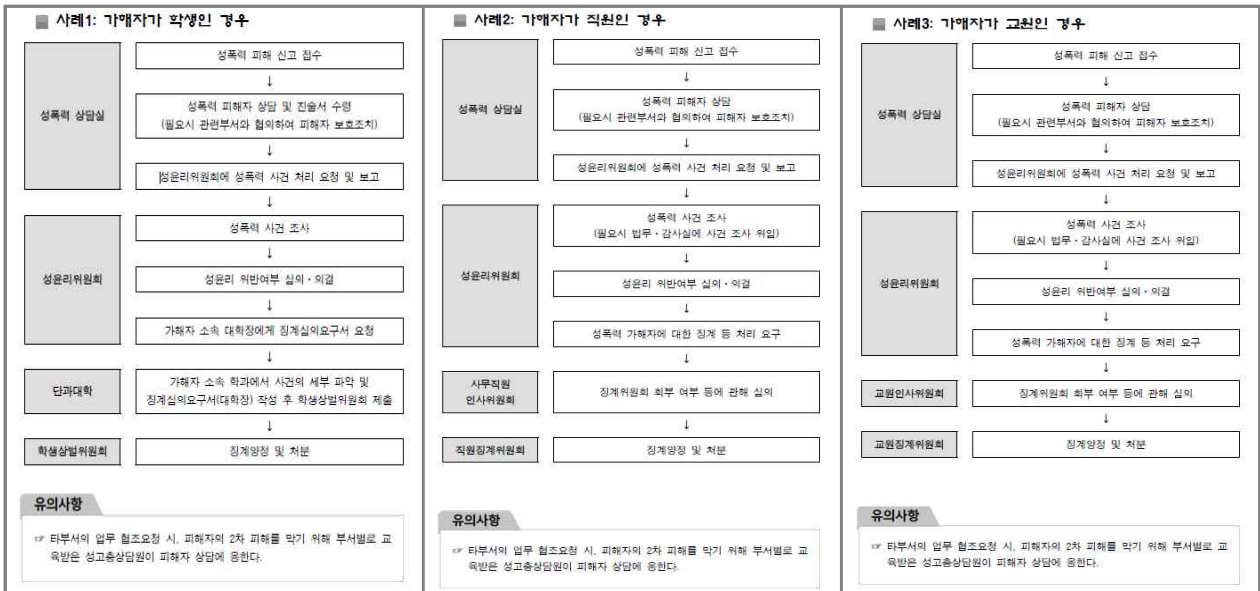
■ 사례1: 가해자가 학생인 경우

성폭력 상담실

성폭력 피해 신고 접수

↓

성폭력 피해자 상담 및 진술서 수령 (필요시 관련부서와 협의하여 피해자 보호조치)

↓

|성윤리위원회에 성폭력 사건 처리 요청 및 보고

↓

성윤리위원회

성폭력 사건 조사

↓

성윤리 위반여부 심의・의결

↓

가해자 소속 대학장에게 징계심의요구서 요청

↓

단과대학

가해자 소속 학과에서 사건의 세부 파악 및 징계심의요구서(대학장) 작성 후 학생상벌위원회 제출

↓

학생상벌위원회

징계양정 및 처분

유의사항

☞ 타부서의 업무 협조요청 시, 피해자의 2차 피해를 막기 위해 부서별로 교육받은 성고충상담원이 피해자 상담에 응한다.

■ 사례2: 가해자가 직원인 경우

성폭력 상담실

성폭력 피해 신고 접수

↓

성폭력 피해자 상담 (필요시 관련부서와 협의하여 피해자 보호조치)

↓

성윤리위원회에 성폭력 사건 처리 요청 및 보고

↓

성윤리위원회

성폭력 사건 조사 (필요시 법무・감사실에 사건 조사 위임)

↓

성윤리 위반여부 심의・의결

↓

성폭력 가해자에 대한 징계 등 처리 요구

↓

사무직원 인사위원회

징계위원회 회부 여부 등에 관해 심의

↓

직원징계위원회

징계양정 및 처분

유의사항

☞ 타부서의 업무 협조요청 시, 피해자의 2차 피해를 막기 위해 부서별로 교육받은 성고충상담원이 피해자 상담에 응한다.

■ 사례3: 가해자가 교원인 경우

성폭력 상담실

성폭력 피해 신고 접수

↓

성폭력 피해자 상담 (필요시 관련부서와 협의하여 피해자 보호조치)

↓

성윤리위원회에 성폭력 사건 처리 요청 및 보고

↓

성윤리위원회

성폭력 사건 조사 (필요시 법무・감사실에 사건 조사 위임)

↓

성윤리 위반여부 심의・의결

↓

성폭력 가해자에 대한 징계 등 처리 요구

↓

교원인사위원회

징계위원회 회부 여부 등에 관해 심의

↓

교원징계위원회

징계양정 및 처분

유의사항

☞ 타부서의 업무 협조요청 시, 피해자의 2차 피해를 막기 위해 부서별로 교육받은 성고충상담원이 피해자 상담에 응한다.